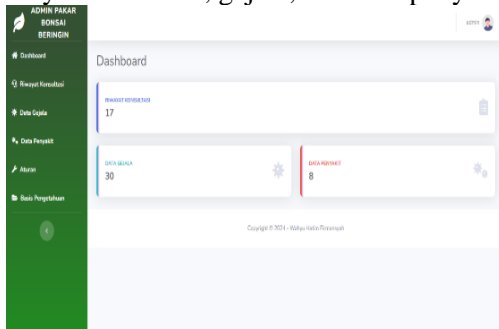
ADMIN PAKAR BONSAI BERINGIN

Dashboard
Riwayat Konsultasi
Data Gejala
Data Penyakit
Aturan
Basis Pengetahuan

admin

Dashboard

RIWAYAT KONSULTASI
17

DATA GEJALA
30

DATA PENYAKIT
8

Copyright © 2024 - Wahyu Halim Firmansyah